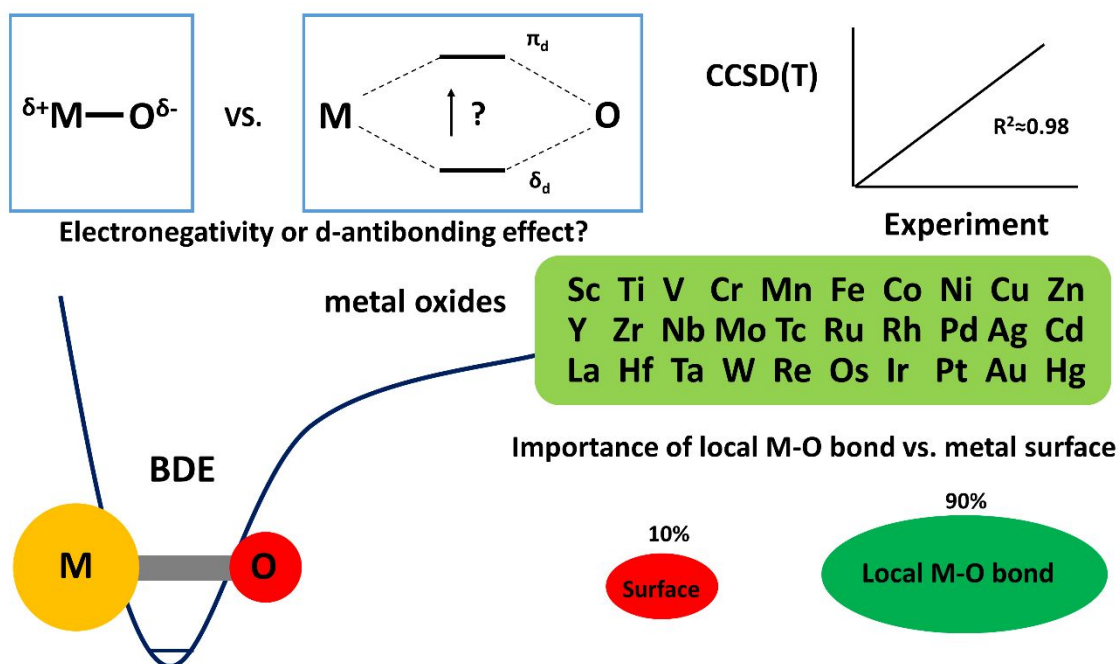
$^{\delta+}$M—O$^{\delta-}$ vs. M $\pi_d$ ? $\delta_d$ O

Electronegativity or d-antibonding effect?

CCSD(T)

R$^2$≈0.98

Experiment

metal oxides

| Sc | Ti | V | Cr | Mn | Fe | Co | Ni | Cu | Zn |
|---|---|---|---|---|---|---|---|---|---|
| Y | Zr | Nb | Mo | Tc | Ru | Rh | Pd | Ag | Cd |
| La | Hf | Ta | W | Re | Os | Ir | Pt | Au | Hg |

BDE

M O

Importance of local M-O bond vs. metal surface

10%

Surface

90%

Local M-O bond